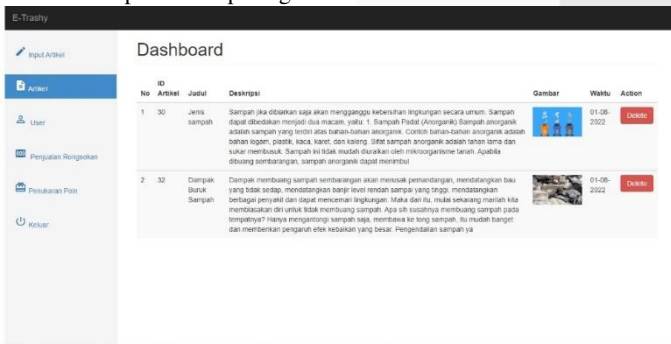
E-Trashy

Input Artikel

Artikel

User

Penjualan Rongsokan

Penukaran Poin

Keluar

Dashboard

| No | ID Artikel | Judul | Deskripsi | Gambar | Waktu | Action |
|---|---|---|---|---|---|---|
| 1 | 30 | Jenis sampah | Sampah jika dibiarkan saja akan mengganggu kebersihan lingkungan secara umum. Sampah dapat dibedakan menjadi dua macam, yaitu: 1. Sampah Padat (Anorganik) Sampah anorganik adalah sampah yang terdiri atas bahan-bahan anorganik. Contoh bahan-bahan anorganik adalah bahan logam, plastik, kaca, karet, dan kaleng. Sifat sampah anorganik adalah tahan lama dan sukar membusuk. Sampah ini tidak mudah diuraikan oleh mikroorganisme tanah. Apabila dibuang sembarangan, sampah anorganik dapat menimbul | | 01-08-2022 | Delete |
| 2 | 32 | Dampak Buruk Sampah | Dampak membuang sampah sembarangan akan merusak pemandangan, mendatangkan bau yang tidak sedap, mendatangkan banjir level rendah sampai yang tinggi, mendatangkan berbagai penyakit dan dapat mencemari lingkungan. Maka dari itu, mulai sekarang marilah kita membiasakan diri untuk tidak membuang sampah. Apa sih susahnya membuang sampah pada tempatnya? Hanya mengantongi sampah saja, membawa ke tong sampah, itu mudah banget dan memberikan pengaruh efek kebaikan yang besar. Pengendalian sampah ya | | 01-08-2022 | Delete |